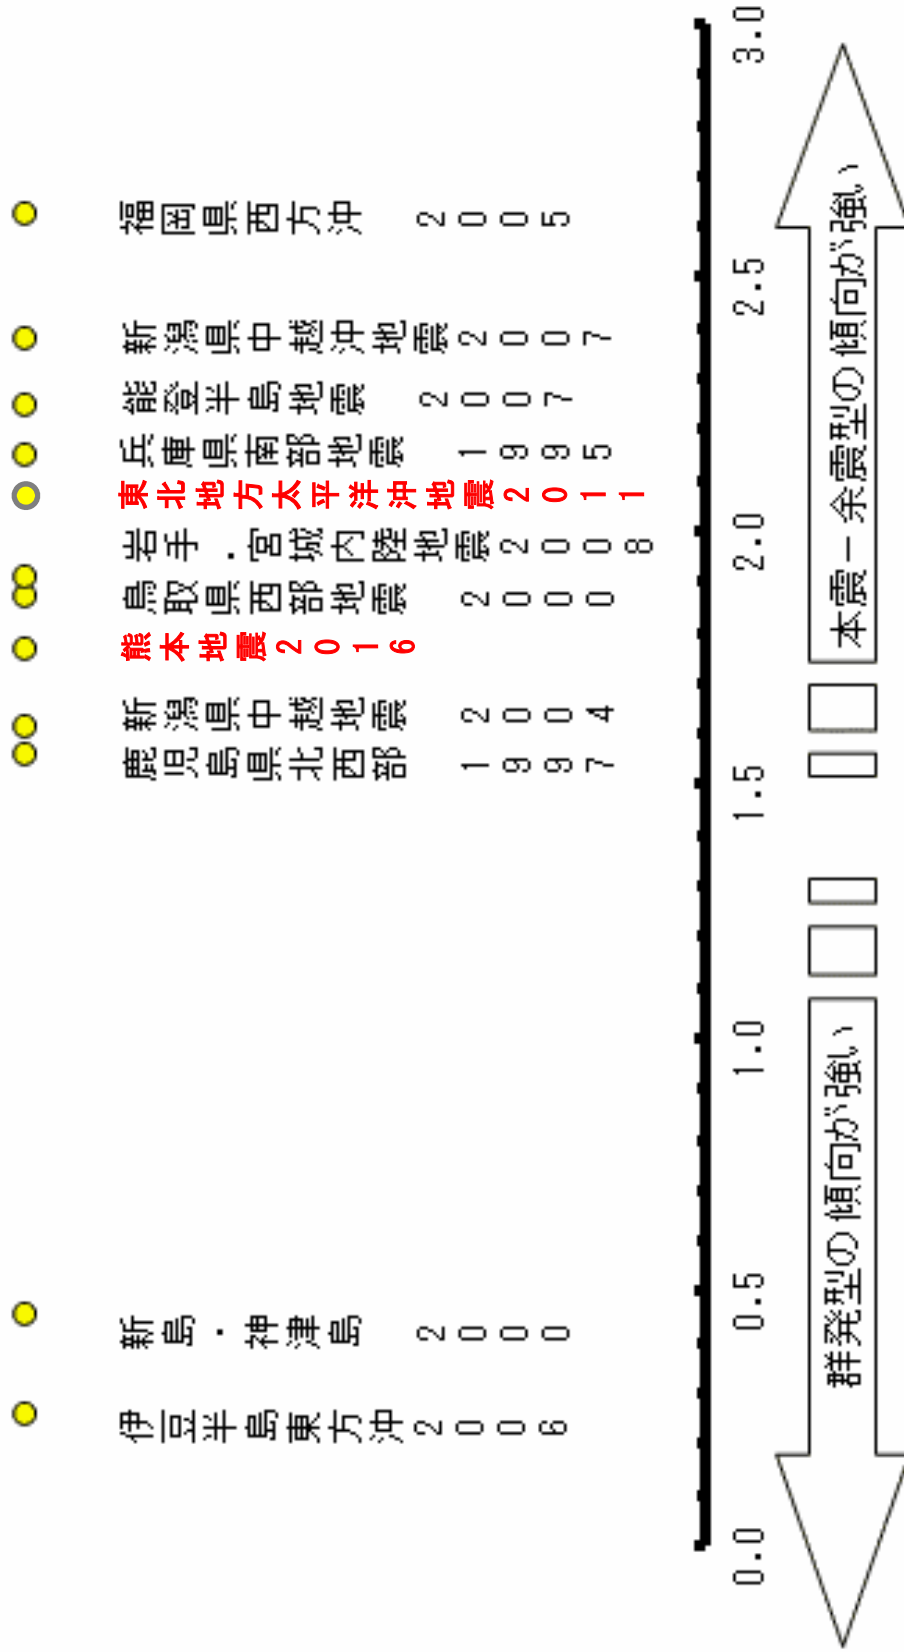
福岡県西方沖　２００５
新潟県中越沖地震２００７
能登半島地震　２００７
兵庫県南部地震　１９９５
東北地方太平洋沖地震２０１１
岩手・宮城内陸地震２００８
鳥取県西部地震　２０００
熊本地震２０１６
新潟県中越地震　２００４
鹿児島県北西部　１９９７
新島・神津島　２０００
伊豆半島東方沖２００６

0.0　0.5　1.0　1.5　2.0　2.5　3.0

群発型の傾向が強い
本震－余震型の傾向が強い